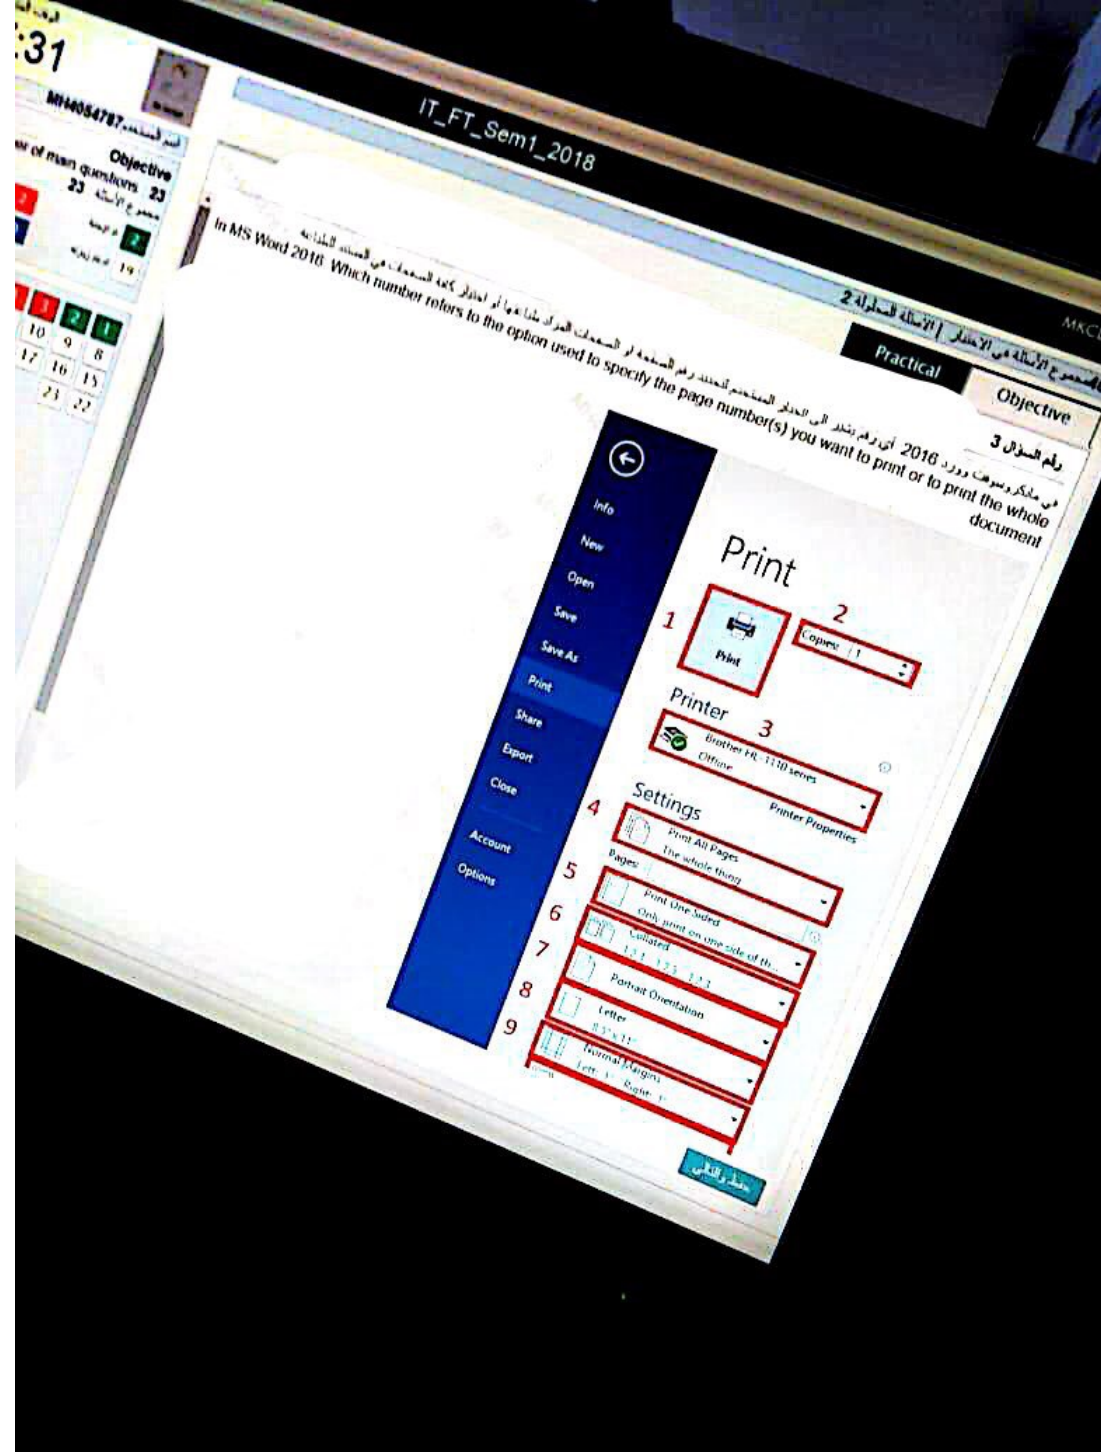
:31

MH4054787 اسم المستخدم

Objective

er of main questions 23

23 مجموع الأسئلة

2

19

1 2 3
8 9 10
15 16 17
22 23

IT_FT_Sem1_2018

MKC

مجموع الأسئلة في الاختبار | الأسئلة المحلولة 2

Practical

Objective

رقم السؤال 3

في مايكروسوفت وورد 2016 أي رقم يشير الى الخيار المستخدم لتحديد رقم الصفحة أو الصفحات المراد طباعتها أو اختيار كافة الصفحات في المستند للطباعة

In MS Word 2016. Which number refers to the option used to specify the page number(s) you want to print or to print the whole document

Info
New
Open
Save
Save As
Print
Share
Export
Close
Account
Options

Print

1
Print

2
Copies: 1

Printer
3
Brother HL-1110 series
Offline
Printer Properties

Settings
4
Print All Pages
The whole thing
Pages:
5
Print One Sided
Only print on one side of th...
6
Collated
1,2,3 1,2,3 1,2,3
7
Portrait Orientation
8
Letter
8.5" x 11"
9
Normal Margins
Left: 1" Right: 1"

حفظ والتالي